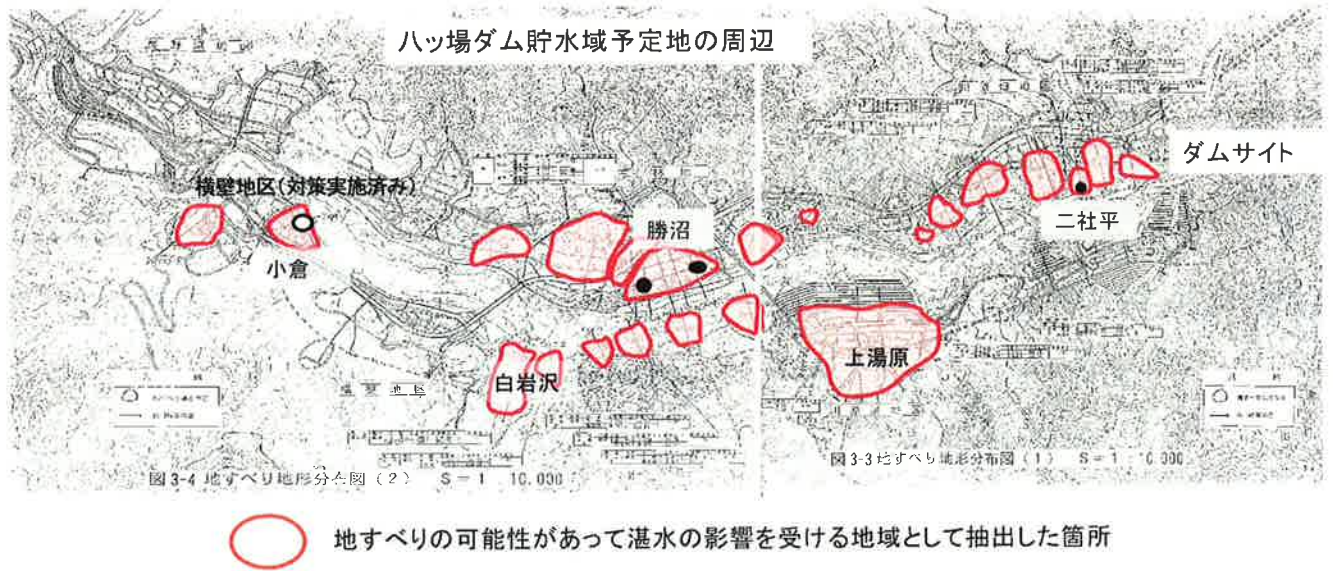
ハッ場ダム貯水域予定地の周辺

横壁地区(対策実施済み)

小倉

勝沼

白岩沢

上湯原

二社平

ダムサイト

図 3-4 地すべり地形分布図(2) S=1:10,000

図 3-3 地すべり地形分布図(1) S=1:10,000

地すべりの可能性があって湛水の影響を受ける地域として抽出した箇所